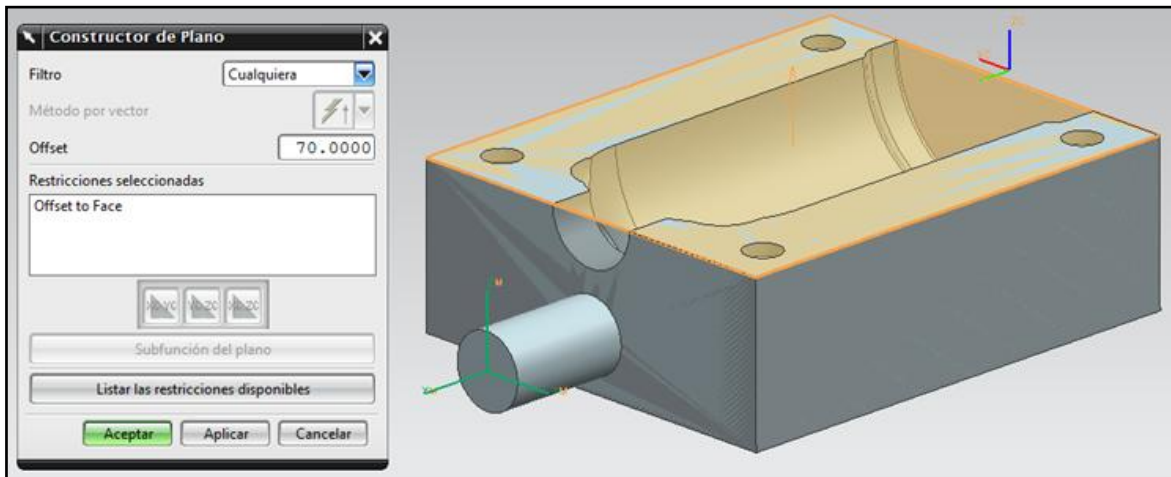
Constructor de Plano

Filtro
Cualquiera

Método por vector

Offset
70.0000

Restricciones seleccionadas

Offset to Face

XC YC ZC

Subfunción del plano

Listar las restricciones disponibles

Aceptar
Aplicar
Cancelar

ZC
YC
XC

M
M
XC